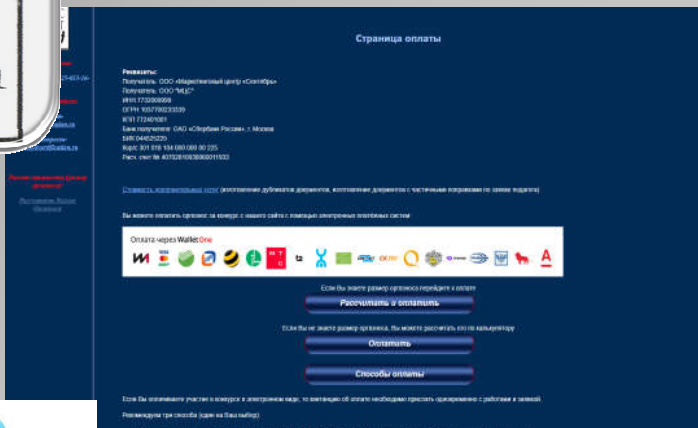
Страница оплаты

Реквизиты:
Получатель: ООО «Маркетинговый центр «Сентябрь»
Получатель: ООО "МЦС"
ИНН 7702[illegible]
ОГРН 1057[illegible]
КПП 772401001
Банк получателя: ОАО «Сбербанк России», г. Москва
БИК 044525225
Корр. счет 301 018 104 000 000 00 225
Расч. счет № 40702810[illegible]

Стоимость дополнительных услуг (изготовление дубликатов документов, изготовление документов с частичными поправками по заявке педагога)

Вы можете оплатить оргвзнос за конкурс с нашего сайта с помощью электронных платежных систем:

Оплата через WalletOne

Если Вы знаете размер оргвзноса перейдите к оплате

Рассчитать и оплатить

Если Вы не знаете размер оргвзноса, Вы можете рассчитать его по калькулятору

Оплатить

Способы оплаты

Если Вы оплачиваете участие в конкурсе в электронном виде, то квитанцию об оплате необходимо прислать одновременно с работами и заявкой.

Рекомендуем три способа (один на Ваш выбор):